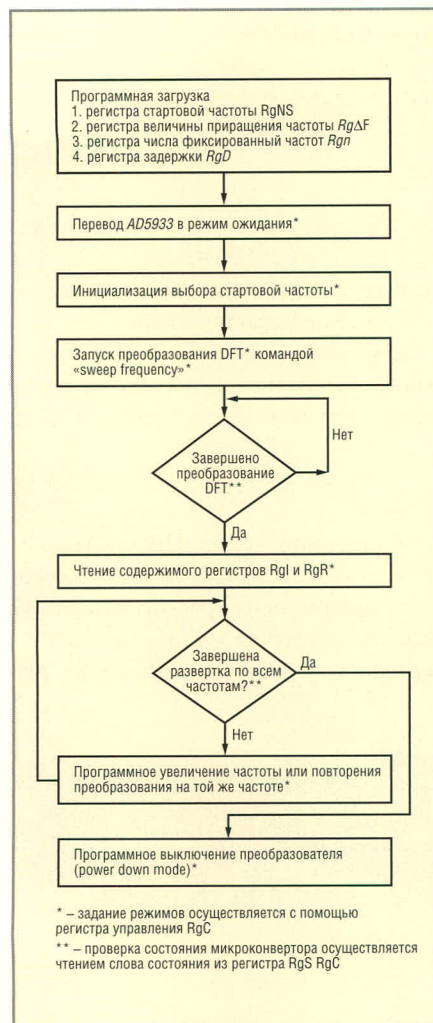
Программная загрузка
1. регистра стартовой частоты RgNS
2. регистра величины приращения частоты $Rg\Delta F$
3. регистра числа фиксированный частот *Rgn*
4. регистра задержки *RgD*

Перевод *AD5933* в режим ожидания*

Инициализация выбора стартовой частоты*

Запуск преобразования DFT* командой «sweep frequency»*

Завершено преобразование DFT**

Нет

Да

Чтение содержимого регистров RgI и RgR*

Завершена развертка по всем частотам?**

Да

Нет

Программное увеличение частоты или повторения преобразования на той же частоте*

Программное выключение преобразователя (power down mode)*

* – задание режимов осуществляется с помощью регистра управления RgC

** – проверка состояния микроконвертора осуществляется чтением слова состояния из регистра RgS RgC